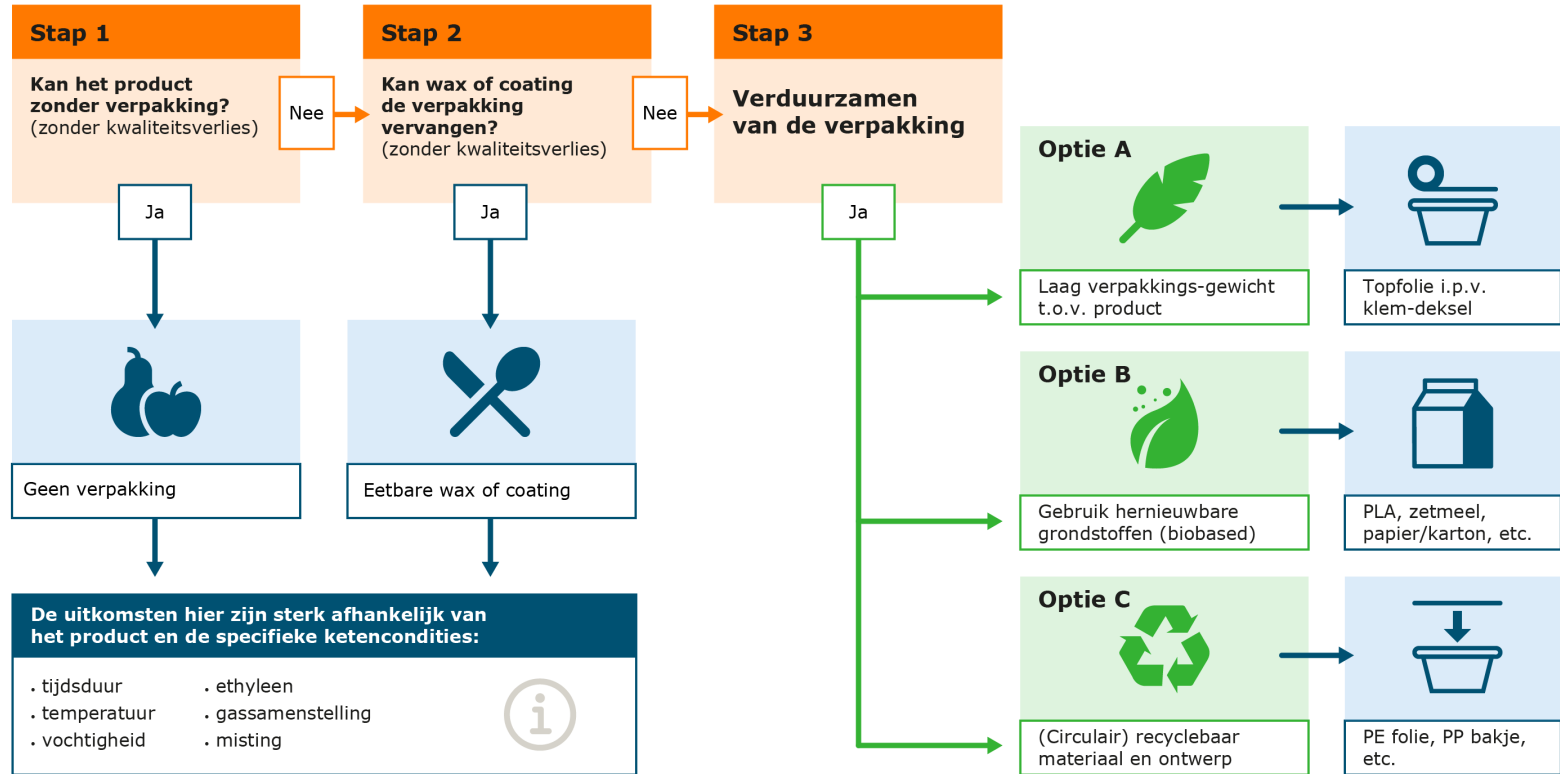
Stap 1

Kan het product zonder verpakking? (zonder kwaliteitsverlies)

Nee

Stap 2

Kan wax of coating de verpakking vervangen? (zonder kwaliteitsverlies)

Nee

Stap 3

Verduurzamen van de verpakking

Ja

Ja

Ja

Geen verpakking

Eetbare wax of coating

De uitkomsten hier zijn sterk afhankelijk van het product en de specifieke ketencondities:

- tijdsduur
- temperatuur
- vochtigheid
- ethyleen
- gassamenstelling
- misting

Optie A

Laag verpakkings-gewicht t.o.v. product

Topfolie i.p.v. klem-deksel

Optie B

Gebruik hernieuwbare grondstoffen (biobased)

PLA, zetmeel, papier/karton, etc.

Optie C

(Circulair) recyclebaar materiaal en ontwerp

PE folie, PP bakje, etc.